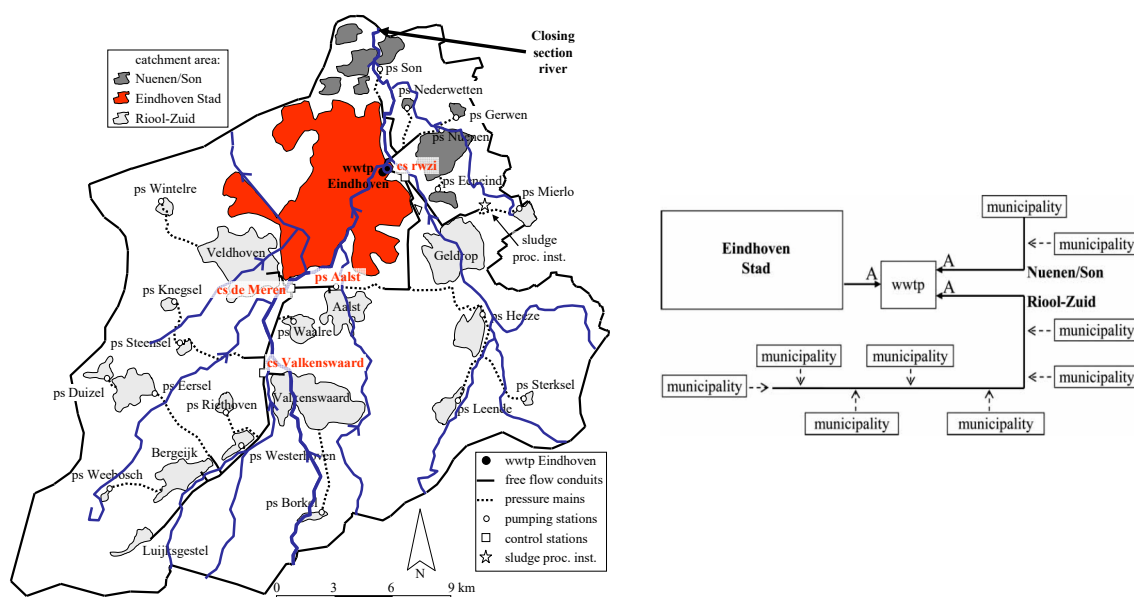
catchment area:
Nuenen/Son
Eindhoven Stad
Riool-Zuid

Closing section river

ps Son
ps Nederwetten
ps Gerwen
ps Nuenen
wwtp Eindhoven
cs rwzi
ps Eeneind
ps Mierlo
sludge proc. inst.
ps Wintelre
Veldhoven
Geldrop
ps Knegsel
cs de Meren
ps Aalst
Aalst
ps Heeze
ps Steensel
ps Waalre
cs Valkenswaard
ps Sterksel
ps Duizel
ps Eersel
ps Riethoven
Valkenswaard
ps Leende
Bergeijk
ps Westerhoven
ps Weebosch
ps Borkel
Luijksgestel

wwtp Eindhoven
free flow conduits
pressure mains
pumping stations
control stations
sludge proc. inst.

N
0 3 6 9 km

Eindhoven Stad
A
wwtp
A
A
municipality
municipality
Nuenen/Son
Riool-Zuid
municipality
municipality
municipality
municipality
municipality
municipality
municipality